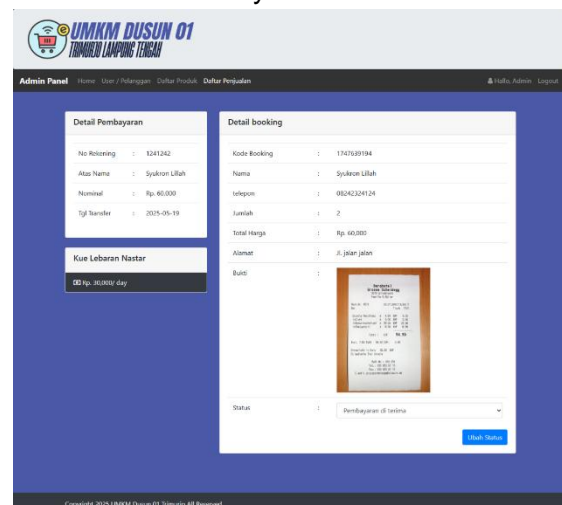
UMKM DUSUN 01
TRIMULYO LAMPUNG TENGAH

Admin Panel Home User / Pelanggan Daftar Produk Daftar Penjualan Hallo, Admin Logout

Detail Pembayaran

| | | |
|---|---|---|
| No Rekening | : | 1241242 |
| Atas Nama | : | Syukron Lillah |
| Nominal | : | Rp. 60.000 |
| Tgl Transfer | : | 2025-05-19 |

Kue Lebaran Nastar

Rp. 30,000/ day

Detail booking

| | | |
|---|---|---|
| Kode Booking | : | 1747639194 |
| Nama | : | Syukron Lillah |
| telepon | : | 08242324124 |
| Jumlah | : | 2 |
| Total Harga | : | Rp. 60,000 |
| Alamat | : | Jl. jalan jalan |
| Bukti | : | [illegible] |
| Status | : | Pembayaran di terima |

Ubah Status

Copyright 2025 UMKM Dusun 01 Trimulyo All Reserved